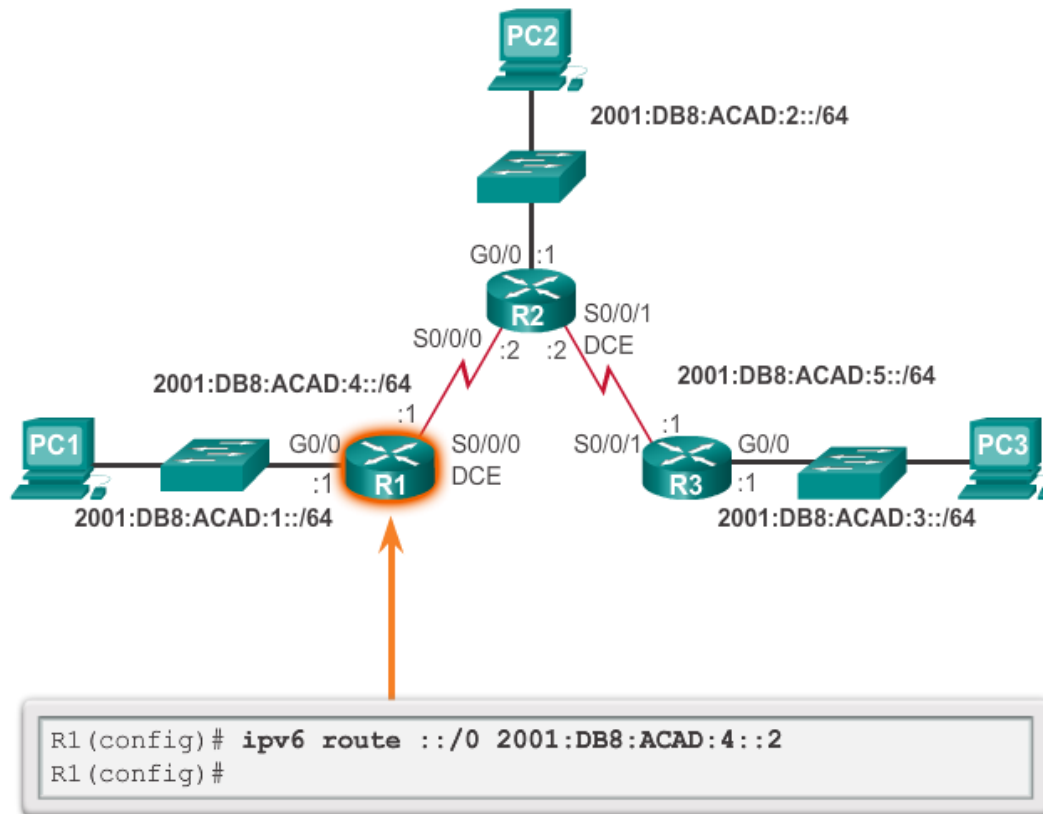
PC2

2001:DB8:ACAD:2::/64

G0/0 :1

R2

S0/0/0

:2

:2

S0/0/1

DCE

2001:DB8:ACAD:4::/64

2001:DB8:ACAD:5::/64

:1

:1

PC1

G0/0

S0/0/0

S0/0/1

G0/0

PC3

:1

R1

DCE

R3

:1

2001:DB8:ACAD:1::/64

2001:DB8:ACAD:3::/64

R1(config)# **ipv6 route ::/0 2001:DB8:ACAD:4::2**
R1(config)#